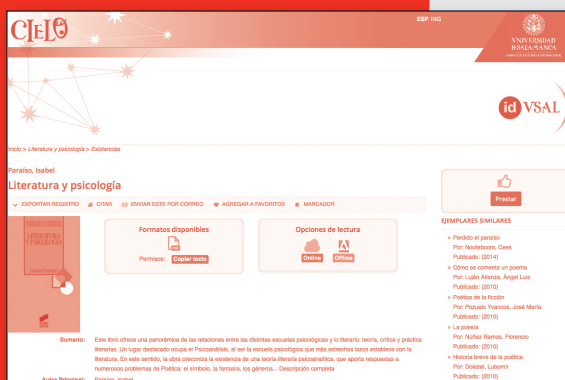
CIELO

ESP ING

VNiVERSiDAD
DSALAMANCA

id VSAL

Inicio > Literatura y psicología > Existencias

Paraíso, Isabel
Literatura y psicología

EXPORTAR REGISTRO CITAR ENVIAR ESTE POR CORREO AGREGAR A FAVORITOS MARCADOR

LITERATURA Y PSICOLOGÍA

Formatos disponibles
Permisos: Copiar texto

Opciones de lectura
Online Offline

Prestar

EJEMPLARES SIMILARES

» Perdido el paraíso
Por: Nooteboom, Cees
Publicado: (2014)
» Cómo se comenta un poema
Por: Luján Atienza, Ángel Luis
Publicado: (2010)
» Poética de la ficción
Por: Pozuelo Yvancos, José María
Publicado: (2010)
» La poesía
Por: Núñez Ramos, Florencio
Publicado: (2010)
» Historia breve de la poética
Por: Dolezel, Lubomír
Publicado: (2010)

Sumario: Este libro ofrece una panorámica de las relaciones entre las distintas escuelas psicológicas y lo literario: teoría, crítica y práctica literarias. Un lugar destacado ocupa el Psicoanálisis, al ser la escuela psicológica que más estrechos lazos establece con la literatura. En este sentido, la obra preconiza la existencia de una teoría literaria psicoanalítica, que aporta respuestas a numerosos problemas de Poética: el símbolo, la fantasía, los géneros... Descripción completa

Autor Principal: Paraíso, Isabel